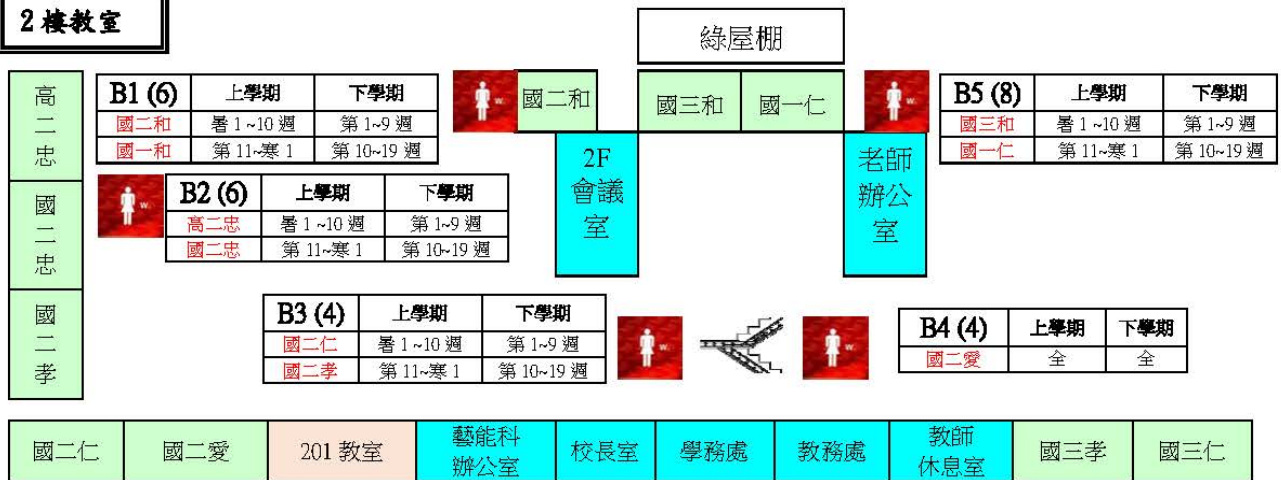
2樓教室

綠屋棚

高二忠

國二忠

國二孝

| B1 (6) | 上學期 | 下學期 |
|---|---|---|
| 國二和 | 暑 1 ~10 週 | 第 1~9 週 |
| 國一和 | 第 11~寒 1 | 第 10~19 週 |

國二和

國三和 國一仁

| B5 (8) | 上學期 | 下學期 |
|---|---|---|
| 國三和 | 暑 1 ~10 週 | 第 1~9 週 |
| 國一仁 | 第 11~寒 1 | 第 10~19 週 |

| B2 (6) | 上學期 | 下學期 |
|---|---|---|
| 高二忠 | 暑 1 ~10 週 | 第 1~9 週 |
| 國二忠 | 第 11~寒 1 | 第 10~19 週 |

2F 會議室

老師辦公室

| B3 (4) | 上學期 | 下學期 |
|---|---|---|
| 國二仁 | 暑 1 ~10 週 | 第 1~9 週 |
| 國二孝 | 第 11~寒 1 | 第 10~19 週 |

| B4 (4) | 上學期 | 下學期 |
|---|---|---|
| 國二愛 | 全 | 全 |

| 國二仁 | 國二愛 | 201 教室 | 藝能科辦公室 | 校長室 | 學務處 | 教務處 | 教師休息室 | 國三孝 | 國三仁 |
|---|---|---|---|---|---|---|---|---|---|